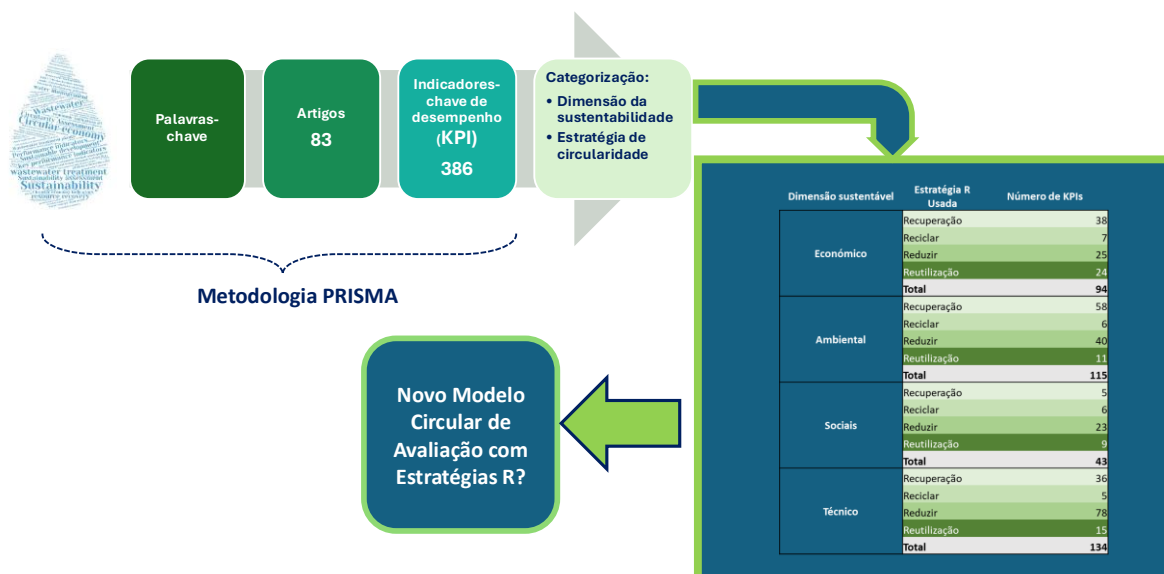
Wastewater
Circular economy
wastewater treatment
Sustainability

Palavras-chave

Artigos
83

Indicadores-chave de desempenho (KPI)
386

Categorização:
• Dimensão da sustentabilidade
• Estratégia de circularidade

Metodologia PRISMA

| Dimensão sustentável | Estratégia R Usada | Número de KPIs |
|---|---|---|
| Económico | Recuperação | 38 |
| | Reciclar | 7 |
| | Reduzir | 25 |
| | Reutilização | 24 |
| | Total | 94 |
| Ambiental | Recuperação | 58 |
| | Reciclar | 6 |
| | Reduzir | 40 |
| | Reutilização | 11 |
| | Total | 115 |
| Sociais | Recuperação | 5 |
| | Reciclar | 6 |
| | Reduzir | 23 |
| | Reutilização | 9 |
| | Total | 43 |
| Técnico | Recuperação | 36 |
| | Reciclar | 5 |
| | Reduzir | 78 |
| | Reutilização | 15 |
| | Total | 134 |

Novo Modelo Circular de Avaliação com Estratégias R?